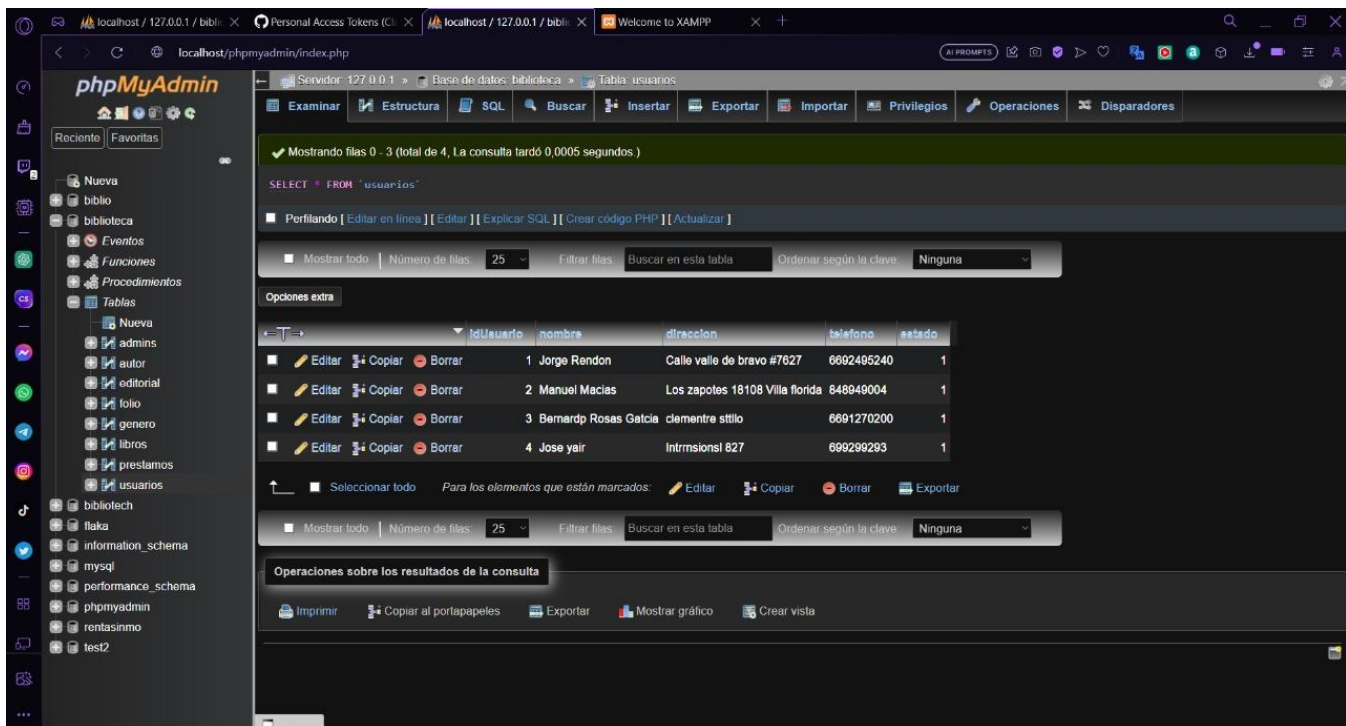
localhost / 127.0.0.1 / bibli ×
Personal Access Tokens (Cl ×
localhost / 127.0.0.1 / bibli ×
Welcome to XAMPP ×

localhost/phpmyadmin/index.php

AI PROMPTS

phpMyAdmin

Reciente | Favoritas

Nueva
biblio
biblioteca
Eventos
Funciones
Procedimientos
Tablas
Nueva
admins
autor
editorial
folio
genero
libros
prestamos
usuarios
bibliotech
flaka
information_schema
mysql
performance_schema
phpmyadmin
rentasinmo
test2

Servidor: 127.0.0.1 » Base de datos: biblioteca » Tabla: usuarios

Examinar | Estructura | SQL | Buscar | Insertar | Exportar | Importar | Privilegios | Operaciones | Disparadores

Mostrando filas 0 - 3 (total de 4, La consulta tardó 0,0005 segundos.)

SELECT * FROM `usuarios`

Perfilando [ Editar en línea ] [ Editar ] [ Explicar SQL ] [ Crear código PHP ] [ Actualizar ]

Mostrar todo | Número de filas: 25 | Filtrar filas: Buscar en esta tabla | Ordenar según la clave: Ninguna

Opciones extra

| ←T→ | | idUsuario | nombre | direccion | telefono | estado |
|---|---|---|---|---|---|---|
| | Editar Copiar Borrar | 1 | Jorge Rendon | Calle valle de bravo #7627 | 6692495240 | 1 |
| | Editar Copiar Borrar | 2 | Manuel Macias | Los zapotes 18108 Villa florida | 848949004 | 1 |
| | Editar Copiar Borrar | 3 | Bernardp Rosas Gatcia | clementre sttllo | 6691270200 | 1 |
| | Editar Copiar Borrar | 4 | Jose yair | Intrmsionsl 827 | 699299293 | 1 |

Seleccionar todo   Para los elementos que están marcados:   Editar   Copiar   Borrar   Exportar

Mostrar todo | Número de filas: 25 | Filtrar filas: Buscar en esta tabla | Ordenar según la clave: Ninguna

Operaciones sobre los resultados de la consulta

Imprimir   Copiar al portapapeles   Exportar   Mostrar gráfico   Crear vista